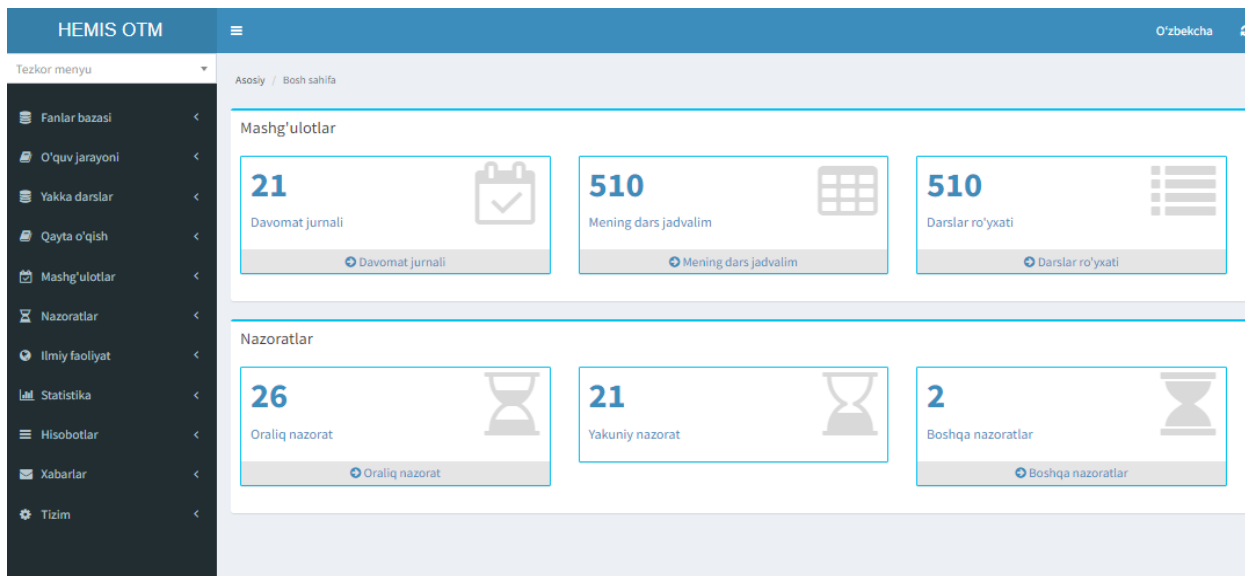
HEMIS OTM

O'zbekcha

Tezkor menyu

Fanlar bazasi
O'quv jarayoni
Yakka darslar
Qayta o'qish
Mashg'ulotlar
Nazoratlar
Ilmiy faoliyat
Statistika
Hisobotlar
Xabarlar
Tizim

Asosiy / Bosh sahifa

Mashg'ulotlar

21
Davomat jurnali
Davomat jurnali

510
Mening dars jadvalim
Mening dars jadvalim

510
Darslar ro'yxati
Darslar ro'yxati

Nazoratlar

26
Oraliq nazorat
Oraliq nazorat

21
Yakuniy nazorat

2
Boshqa nazoratlar
Boshqa nazoratlar